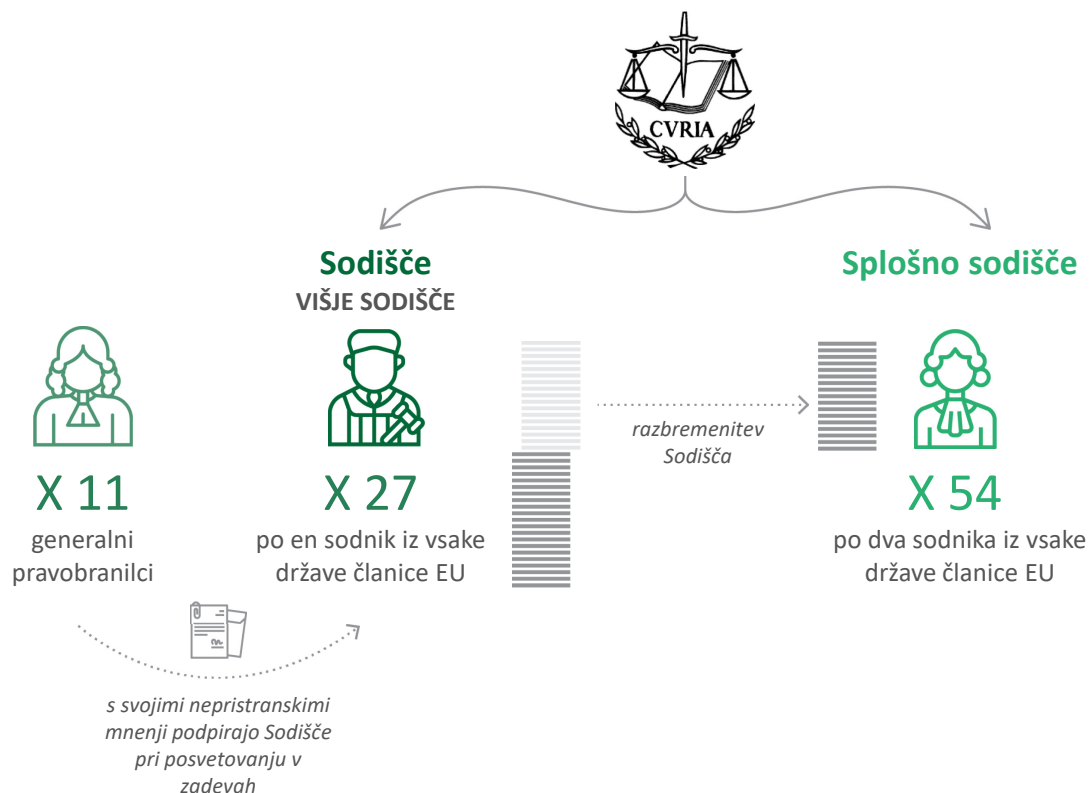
CVRIA

Sodišče
VIŠJE SODIŠČE

Splošno sodišče

X 11
generalni pravobranilci

X 27
po en sodnik iz vsake države članice EU

razbremenitev Sodišča

X 54
po dva sodnika iz vsake države članice EU

s svojimi nepristranskimi mnenji podpirajo Sodišče pri posvetovanju v zadevah